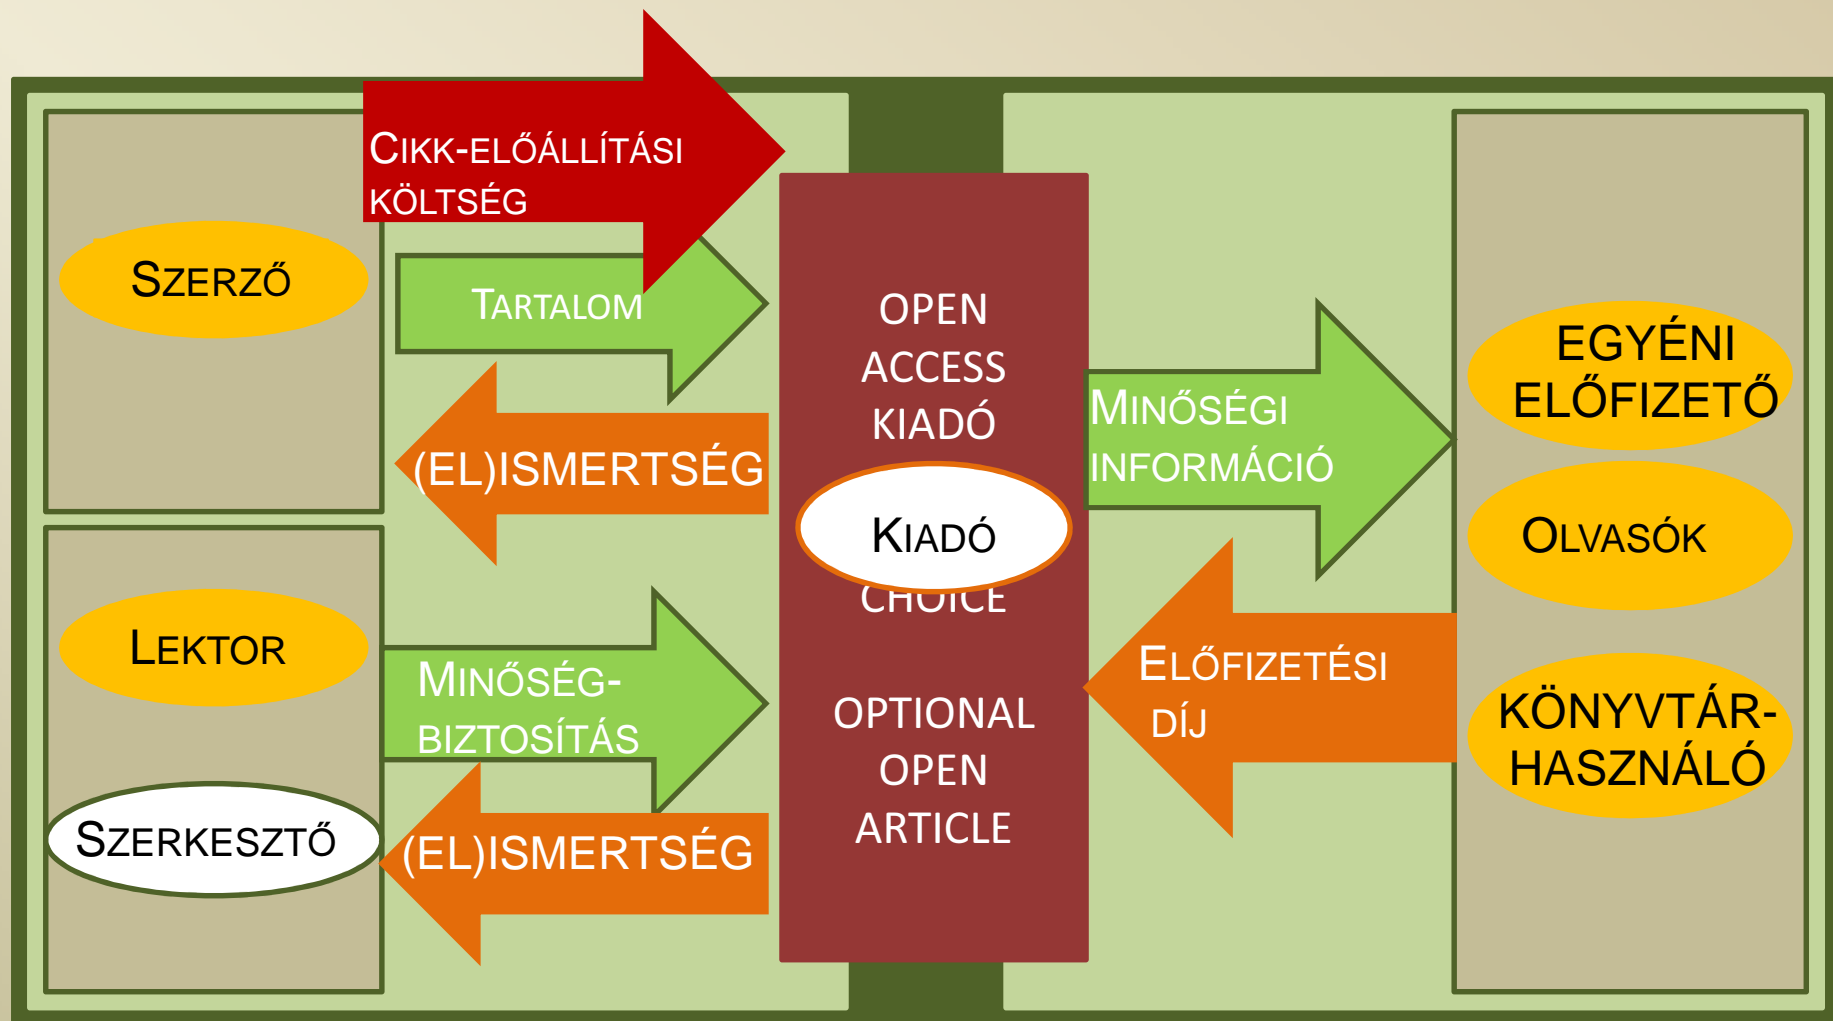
CIKK-ELŐÁLLÍTÁSI KÖLTSÉG

SZERZŐ

TARTALOM

(EL)ISMERTSÉG

LEKTOR

SZERKESZTŐ

MINŐSÉG-BIZTOSÍTÁS

(EL)ISMERTSÉG

OPEN ACCESS KIADÓ

KIADÓ

CHOICE

OPTIONAL OPEN ARTICLE

MINŐSÉGI INFORMÁCIÓ

ELŐFIZETÉSI DÍJ

EGYÉNI ELŐFIZETŐ

OLVASÓK

KÖNYVTÁR-HASZNÁLÓ